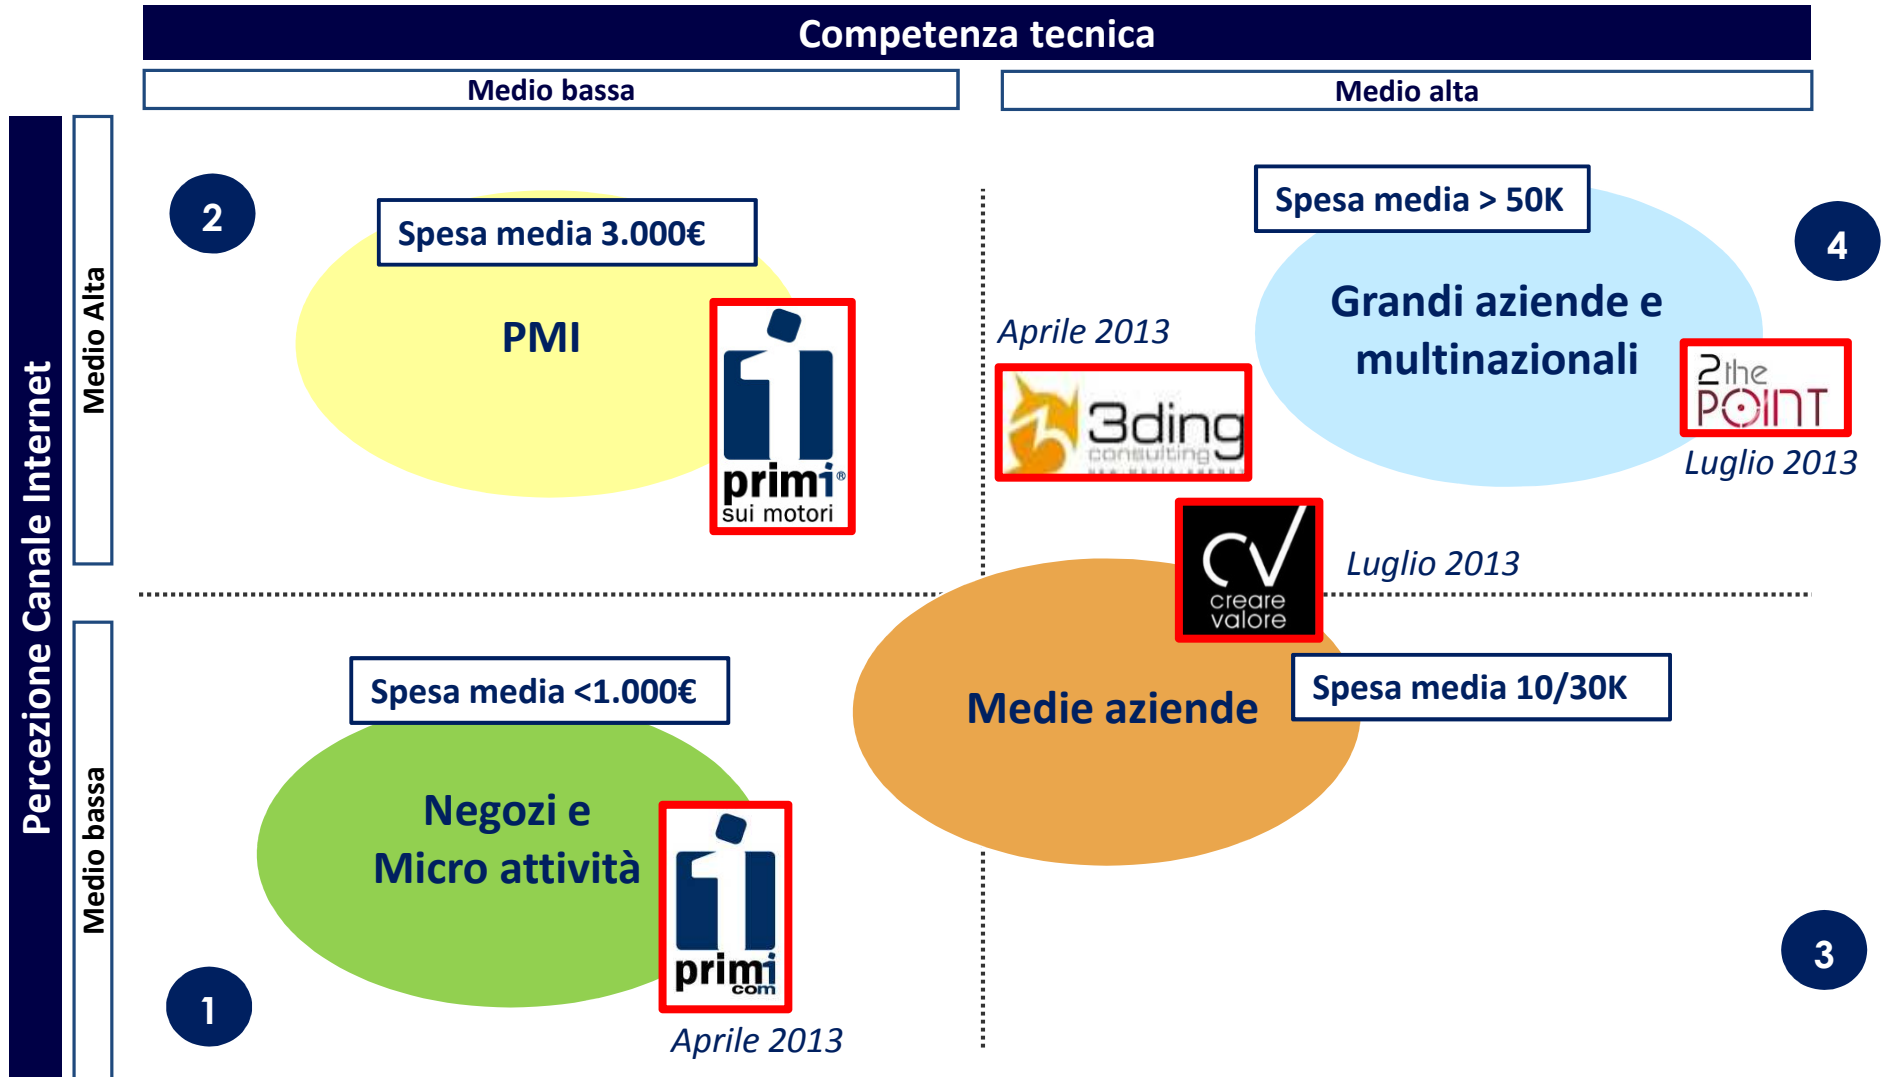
Competenza tecnica

Medio bassa

Medio alta

Percezione Canale Internet

Medio Alta

Medio bassa

2

Spesa media 3.000€

PMI

primi® sui motori

Aprile 2013

3ding consulting

Spesa media > 50K

4

Grandi aziende e multinazionali

2the POINT

Luglio 2013

CV creare valore

Luglio 2013

Spesa media <1.000€

Medie aziende

Spesa media 10/30K

Negozi e Micro attività

primi com

1

Aprile 2013

3